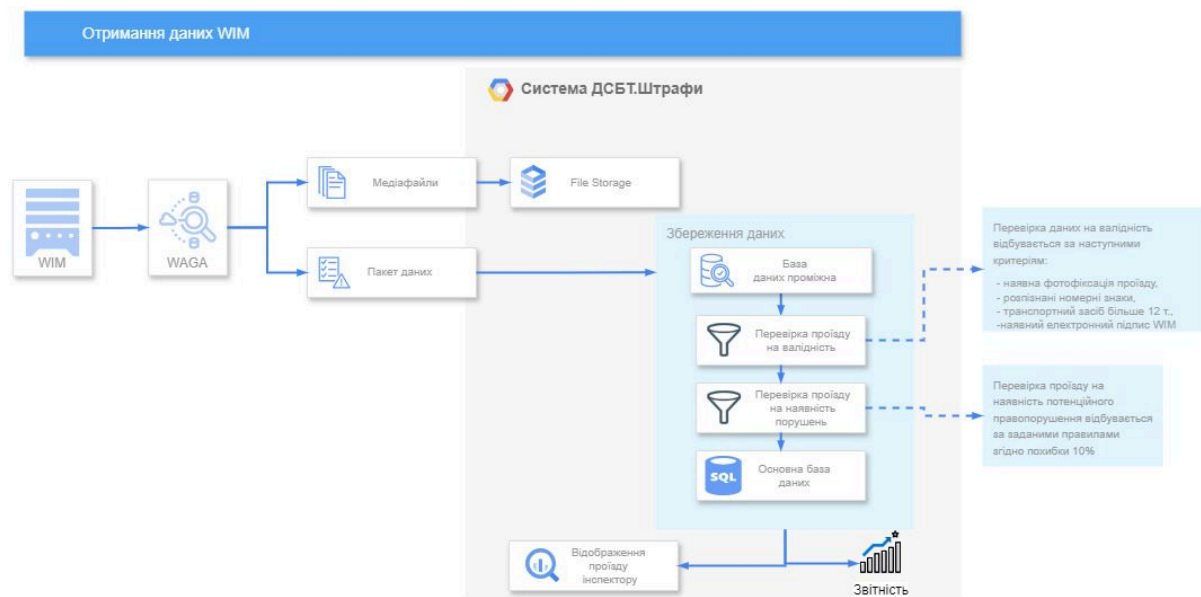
Отримання даних WIM

Система ДСБТ.Штрафи

WIM

WAGA

Медіафайли

File Storage

Пакет даних

Збереження даних

База даних проміжна

Перевірка проїзду на валідність

Перевірка проїзду на наявність порушень

SQL

Основна база даних

Перевірка даних на валідність відбувається за наступними критеріям:
- наявна фотофіксація проїзду,
- розпізнані номерні знаки,
- транспортний засіб більше 12 т.,
-наявний електронний підпис WIM

Перевірка проїзду на наявність потенційного правопорушення відбувається за заданими правилами згідно похибки 10%

Відображення проїзду інспектору

Звітність